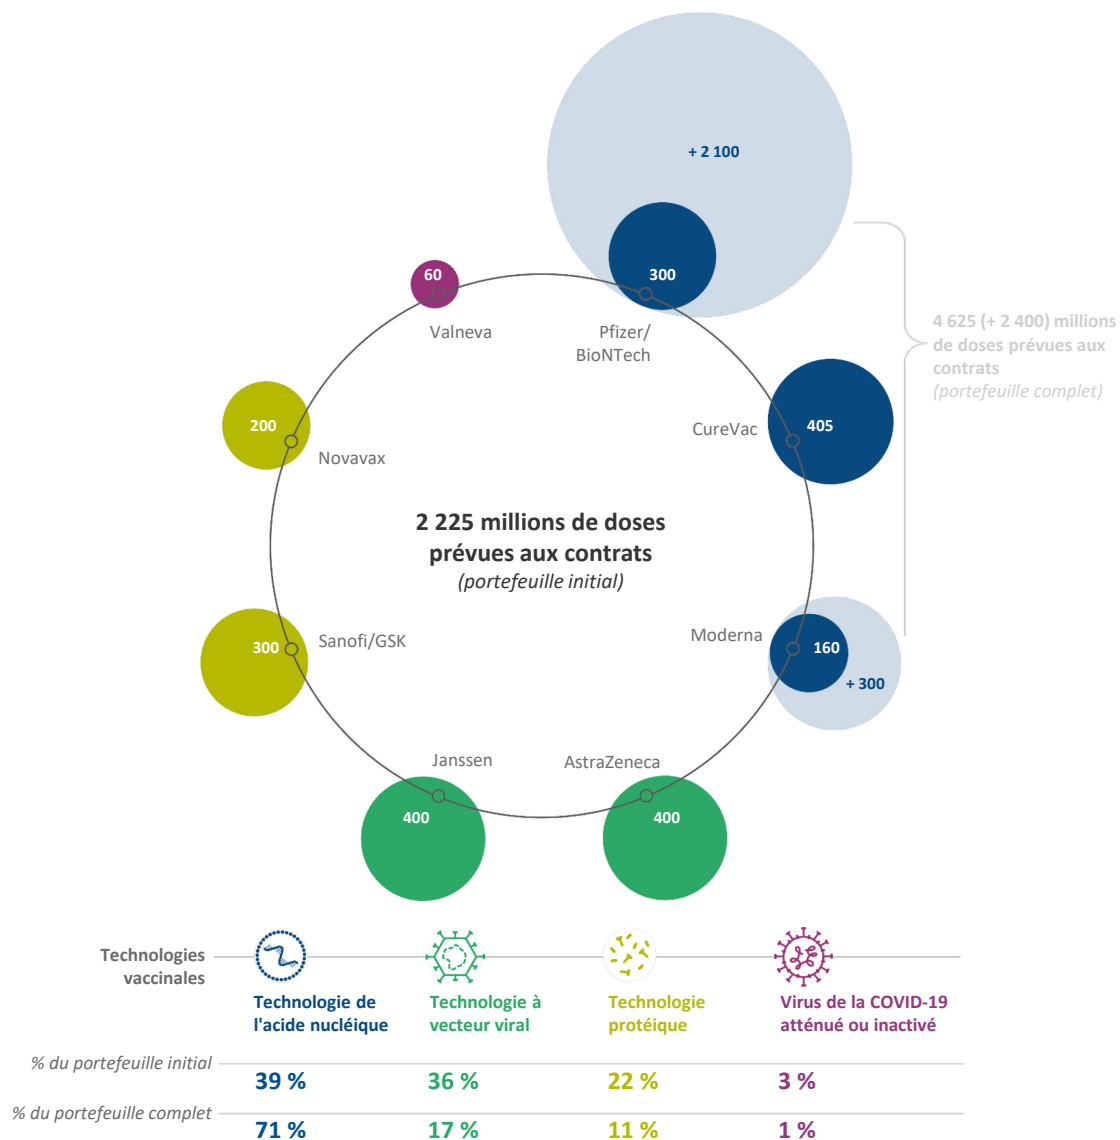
+ 2 100

300

60

Valneva

Pfizer/ BioNTech

4 625 (+ 2 400) millions de doses prévues aux contrats
(portefeuille complet)

200

Novavax

CureVac

405

2 225 millions de doses prévues aux contrats
(portefeuille initial)

300

Sanofi/GSK

Moderna

160

+ 300

Janssen

AstraZeneca

400

400

Technologies vaccinales

Technologie de l'acide nucléique

Technologie à vecteur viral

Technologie protéique

Virus de la COVID-19 atténué ou inactivé

% du portefeuille initial

39 %

36 %

22 %

3 %

% du portefeuille complet

71 %

17 %

11 %

1 %